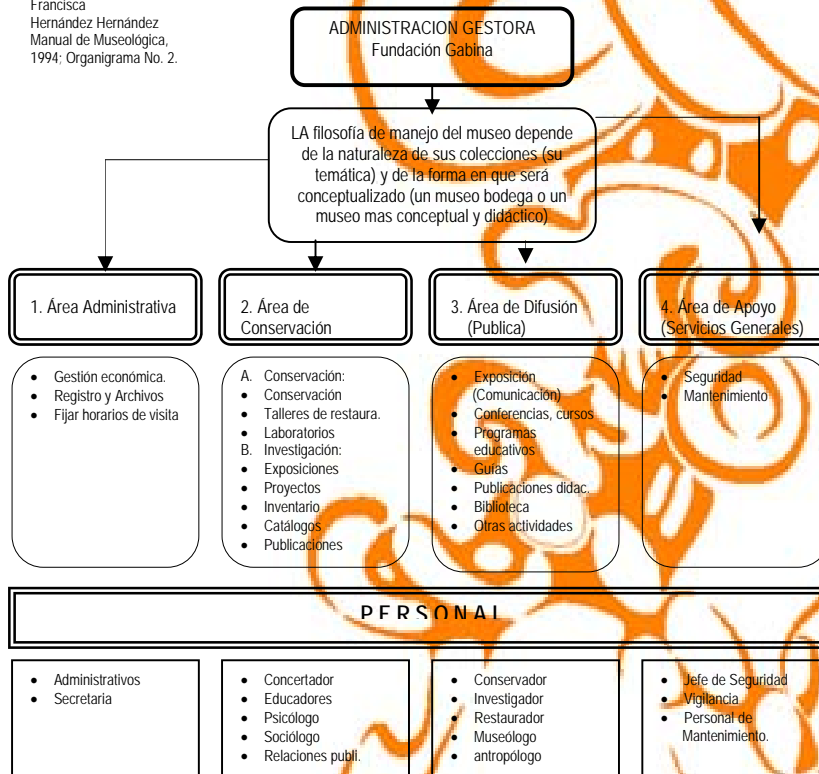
Francisca
Hernández Hernández
Manual de Museológica,
1994; Organigrama No. 2.

ADMINISTRACION GESTORA
Fundación Gabina

LA filosofía de manejo del museo depende de la naturaleza de sus colecciones (su temática) y de la forma en que será conceptualizado (un museo bodega o un museo mas conceptual y didáctico)

1. Área Administrativa

2. Área de Conservación

3. Área de Difusión (Publica)

4. Área de Apoyo (Servicios Generales)

- Gestión económica.
- Registro y Archivos
- Fijar horarios de visita

A. Conservación:
- Conservación
- Talleres de restaura.
- Laboratorios
B. Investigación:
- Exposiciones
- Proyectos
- Inventario
- Catálogos
- Publicaciones

- Exposición (Comunicación)
- Conferencias, cursos
- Programas educativos
- Guías
- Publicaciones didac.
- Biblioteca
- Otras actividades

- Seguridad
- Mantenimiento

PERSONAL

- Administrativos
- Secretaria

- Concertador
- Educadores
- Psicólogo
- Sociólogo
- Relaciones publi.

- Conservador
- Investigador
- Restaurador
- Museólogo
- antropólogo

- Jefe de Seguridad
- Vigilancia
- Personal de Mantenimiento.